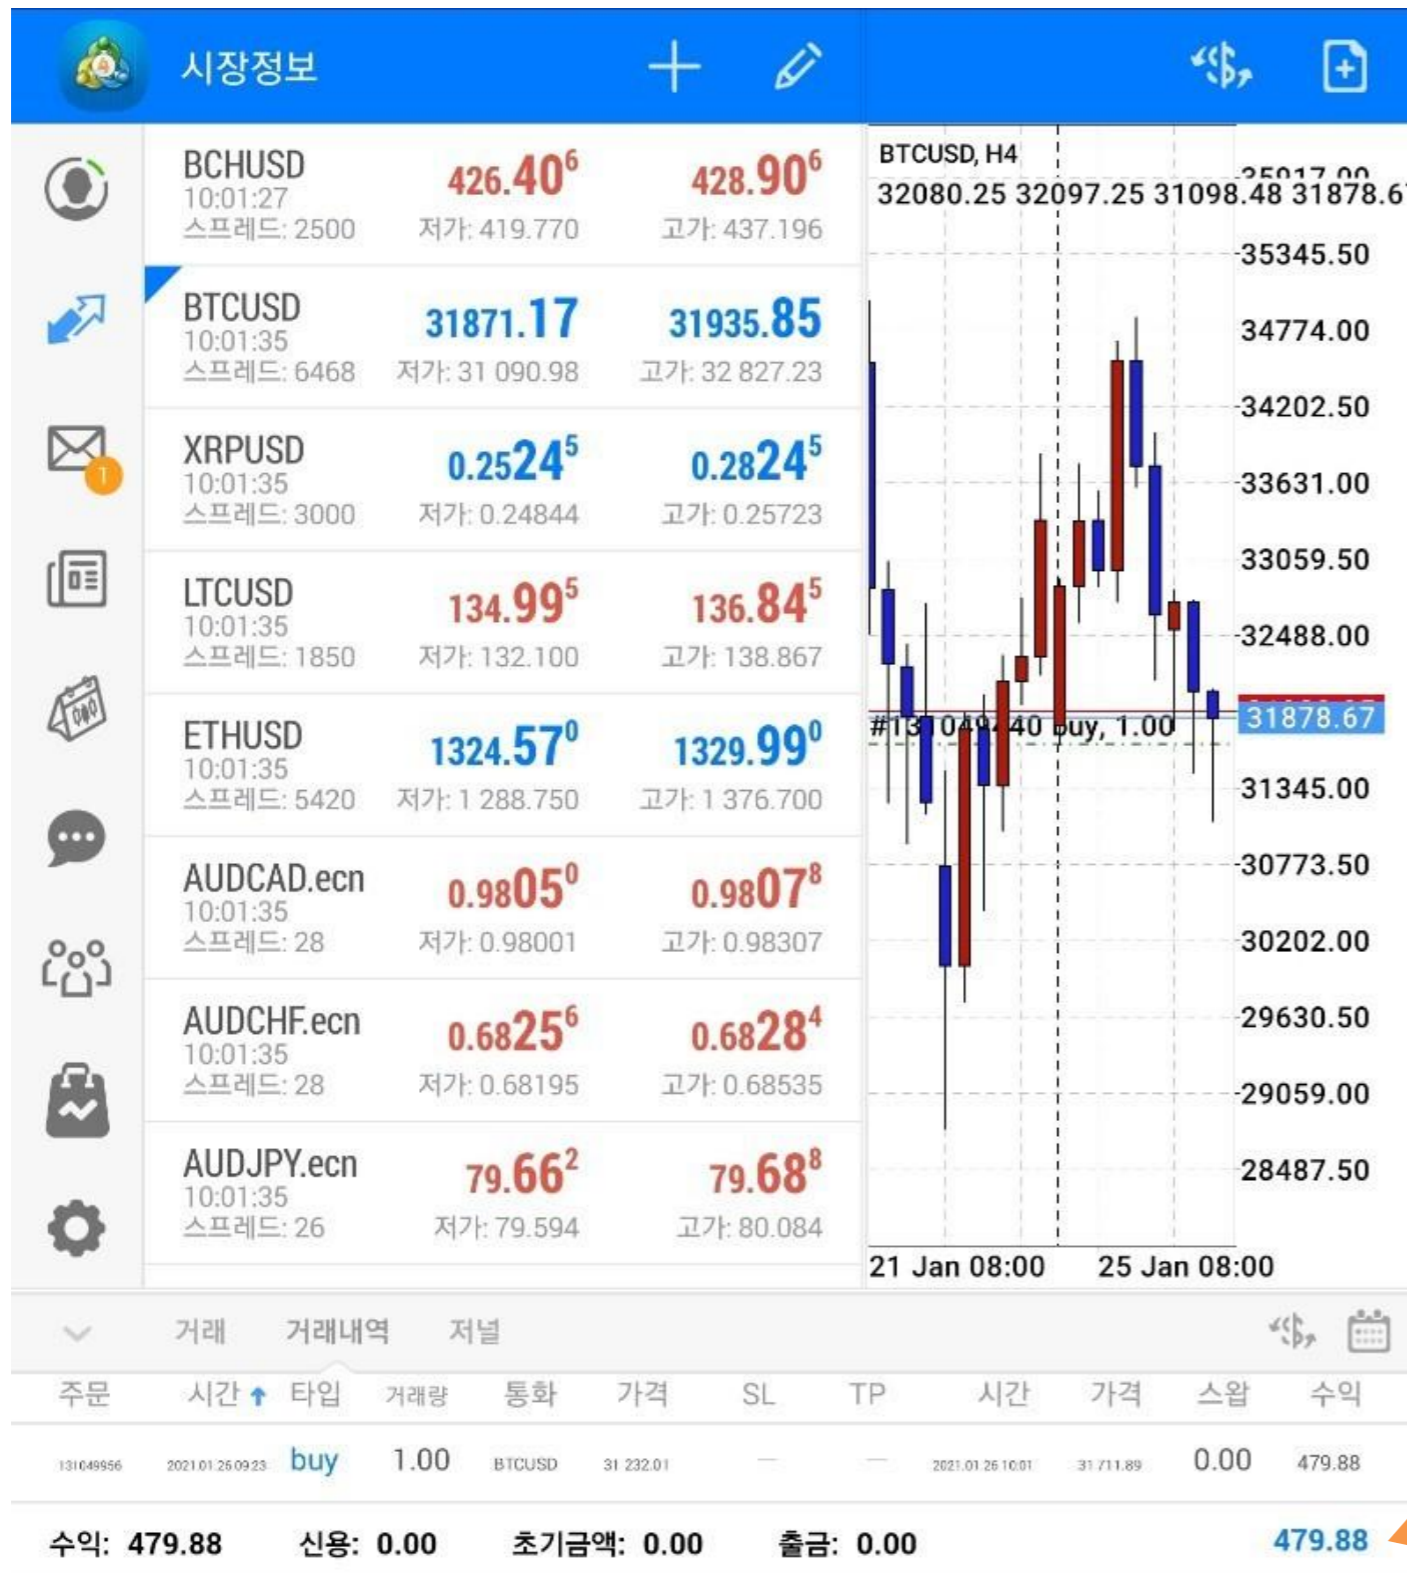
시장정보

1

| BCHUSD 10:01:27 스프레드: 2500 | $426.40^6$ 저가: 419.770 | $428.90^6$ 고가: 437.196 |
|---|---|---|
| BTCUSD 10:01:35 스프레드: 6468 | 31871.17 저가: 31 090.98 | 31935.85 고가: 32 827.23 |
| XRPUSD 10:01:35 스프레드: 3000 | $0.2524^5$ 저가: 0.24844 | $0.2824^5$ 고가: 0.25723 |
| LTCUSD 10:01:35 스프레드: 1850 | $134.99^5$ 저가: 132.100 | $136.84^5$ 고가: 138.867 |
| ETHUSD 10:01:35 스프레드: 5420 | $1324.57^0$ 저가: 1 288.750 | $1329.99^0$ 고가: 1 376.700 |
| AUDCAD.ecn 10:01:35 스프레드: 28 | $0.9805^0$ 저가: 0.98001 | $0.9807^8$ 고가: 0.98307 |
| AUDCHF.ecn 10:01:35 스프레드: 28 | $0.6825^6$ 저가: 0.68195 | $0.6828^4$ 고가: 0.68535 |
| AUDJPY.ecn 10:01:35 스프레드: 26 | $79.66^2$ 저가: 79.594 | $79.68^8$ 고가: 80.084 |

BTCUSD, H4
32080.25 32097.25 31098.48 31878.6
35917.00
35345.50
34774.00
34202.50
33631.00
33059.50
32488.00
#131049440 buy, 1.00
31878.67
31345.00
30773.50
30202.00
29630.50
29059.00
28487.50
21 Jan 08:00 25 Jan 08:00

거래 거래내역 저널

| 주문 | 시간 | 타입 | 거래량 | 통화 | 가격 | SL | TP | 시간 | 가격 | 스왑 | 수익 |
|---|---|---|---|---|---|---|---|---|---|---|---|
| 131049956 | 2021.01.26 09:23 | buy | 1.00 | BTCUSD | 31 232.01 | — | — | 2021.01.26 10:01 | 31 711.89 | 0.00 | 479.88 |

수익: 479.88 신용: 0.00 초기금액: 0.00 출금: 0.00 479.88